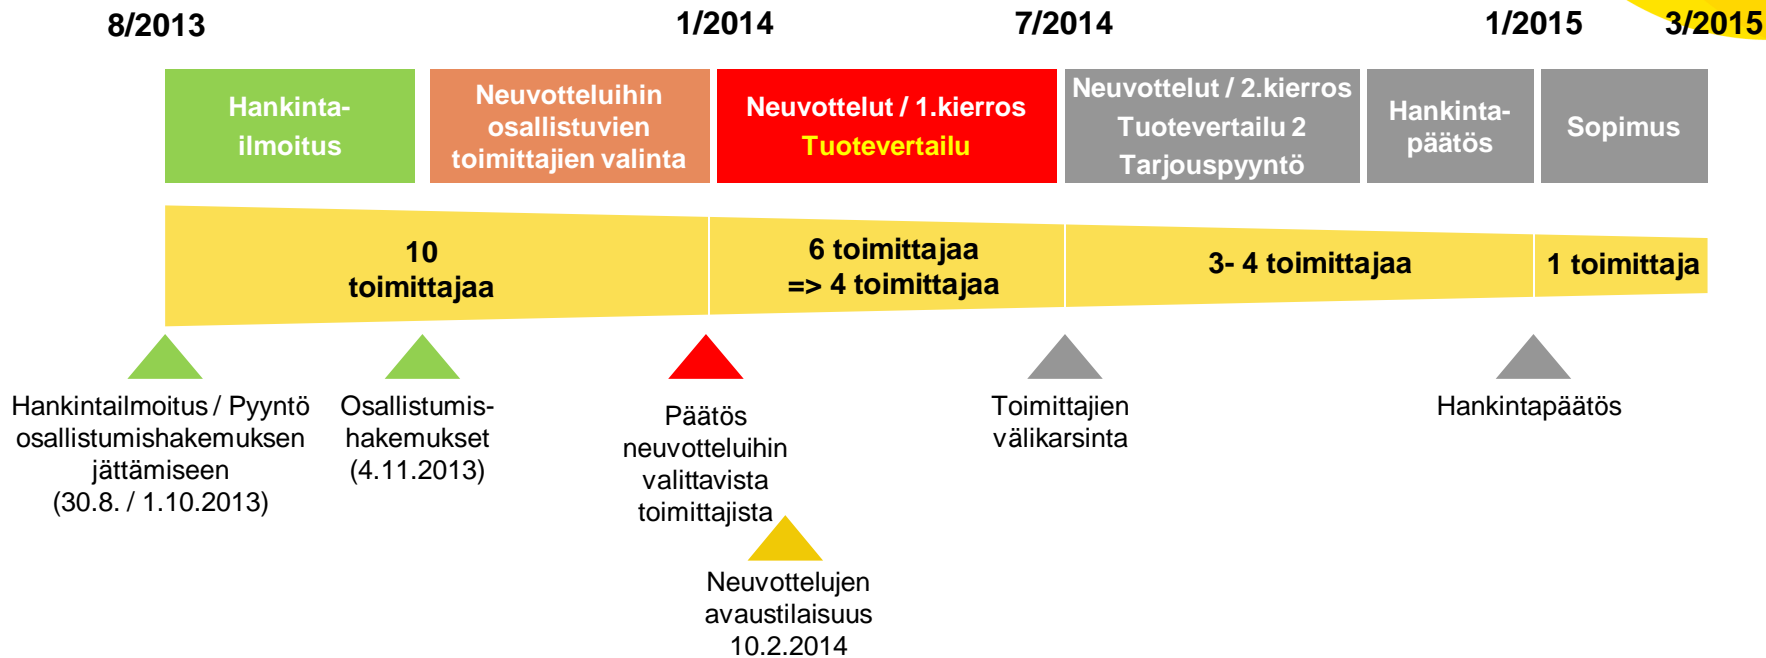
8/2013

1/2014

7/2014

1/2015

3/2015

Hankinta-ilmoitus

Neuvotteluihin osallistuvien toimittajien valinta

Neuvottelut / 1.kierros
Tuotevertailu

Neuvottelut / 2.kierros
Tuotevertailu 2
Tarjouspyyntö

Hankinta-päätös

Sopimus

10 toimittajaa

6 toimittajaa
=> 4 toimittajaa

3- 4 toimittajaa

1 toimittaja

Hankintailmoitus / Pyyntö osallistumishakemuksen jättämiseen (30.8. / 1.10.2013)

Osallistumis-hakemukset (4.11.2013)

Päätös neuvotteluihin valittavista toimittajista

Neuvottelujen avaustilaisuus 10.2.2014

Toimittajien välikarsinta

Hankintapäätös